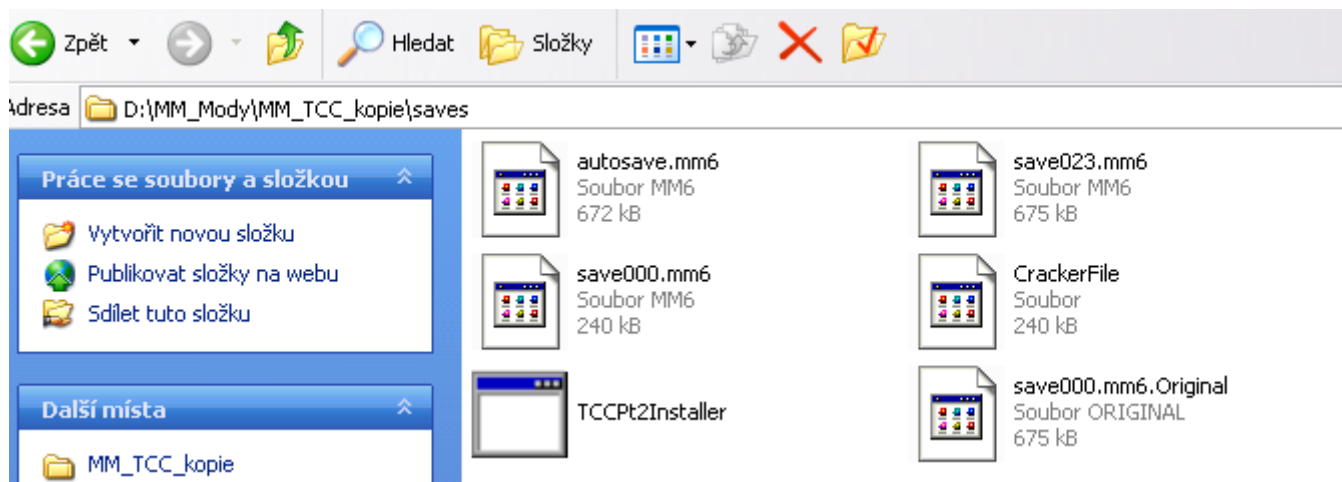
Zpět Hledat Složky

Adresa D:\MM_Mody\MM_TCC_kopie\saves

Práce se soubory a složkou

Vytvořit novou složku
Publikovat složky na webu
Sdílet tuto složku

Další místa

MM_TCC_kopie

autosave.mm6
Soubor MM6
672 kB

save023.mm6
Soubor MM6
675 kB

save000.mm6
Soubor MM6
240 kB

CrackerFile
Soubor
240 kB

TCCPt2Installer

save000.mm6.Original
Soubor ORIGINAL
675 kB